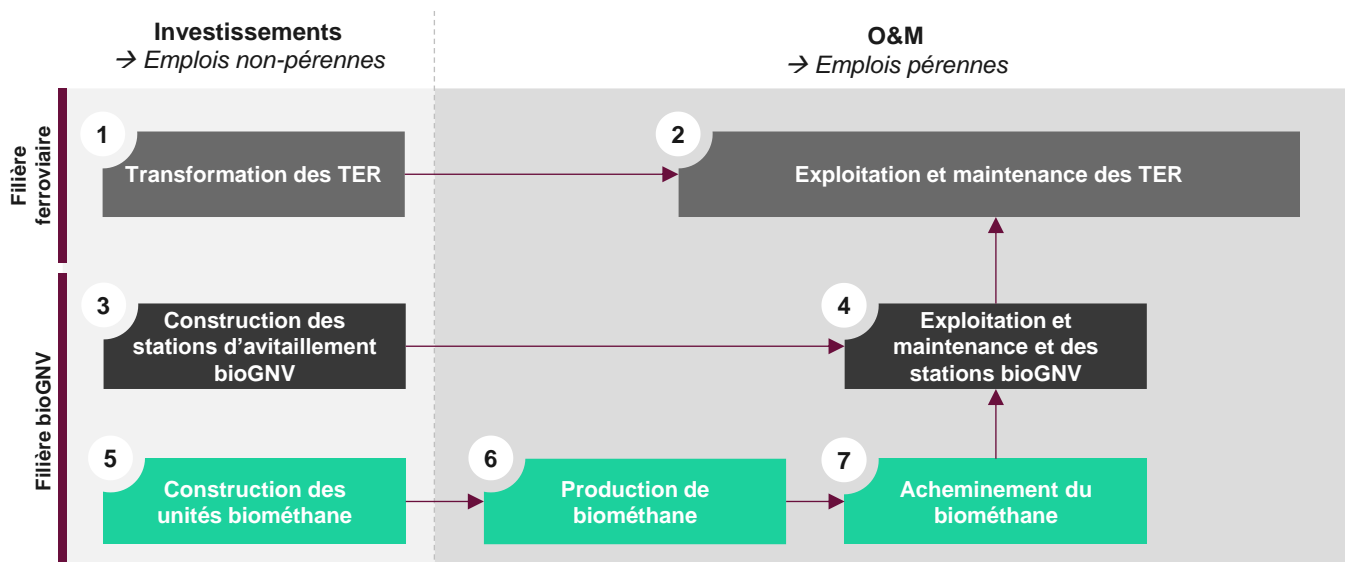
Investissements
→ Emplois non-pérennes

O&M
→ Emplois pérennes

Filière ferroviaire

1
Transformation des TER

2
Exploitation et maintenance des TER

Filière bioGNV

3
Construction des stations d'avitaillement bioGNV

4
Exploitation et maintenance et des stations bioGNV

5
Construction des unités biométhane

6
Production de biométhane

7
Acheminement du biométhane